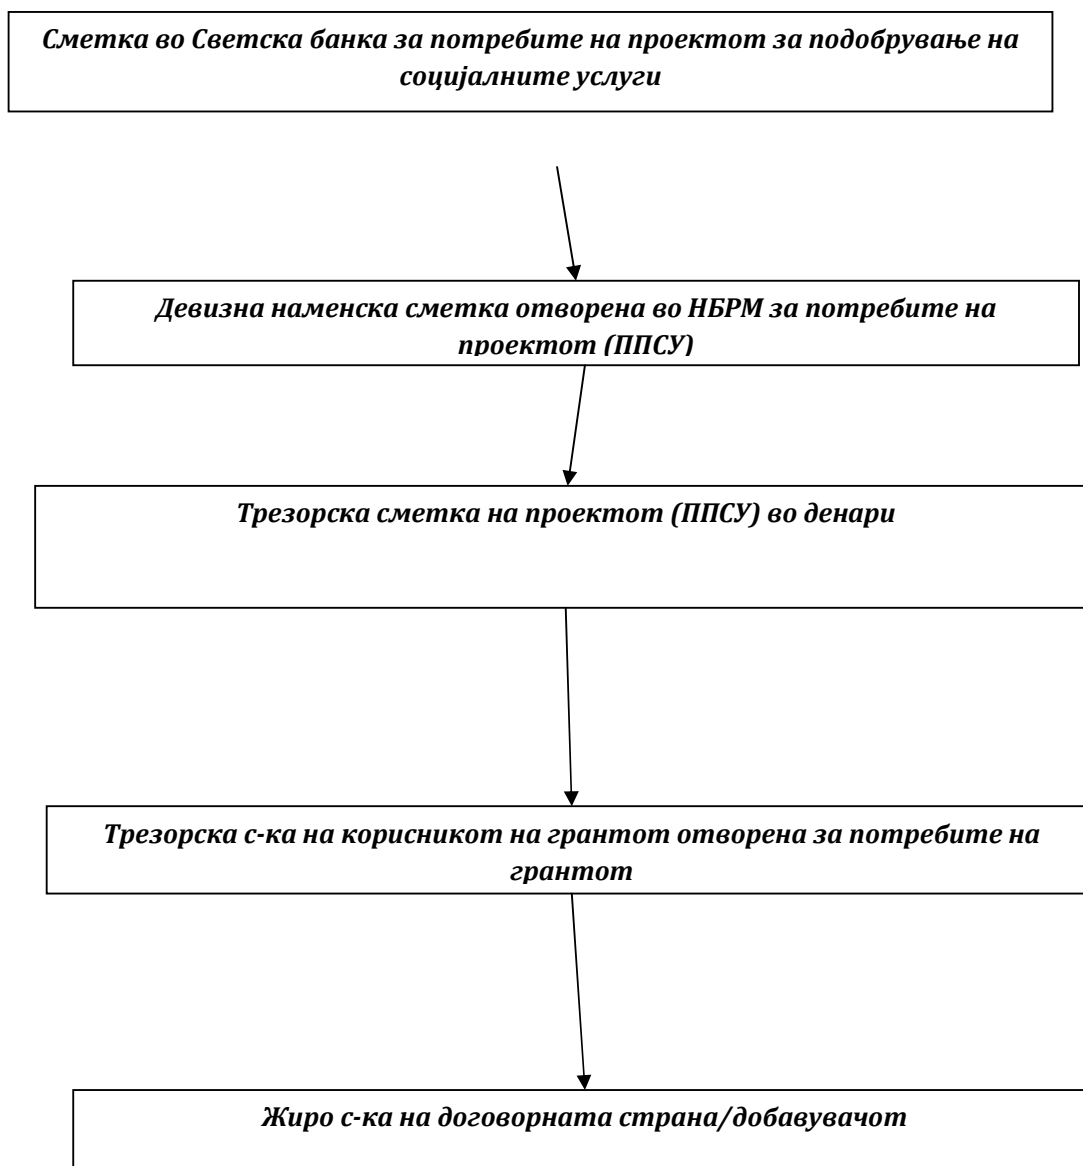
Сметка во Светска банка за потребите на проектот за подобрување на социјалните услуги

Девизна наменска сметка отворена во НБРМ за потребите на проектот (ППСУ)

Трезорска сметка на проектот (ППСУ) во денари

Трезорска с-ка на корисникот на грантот отворена за потребите на грантот

Жиро с-ка на договорната страна/добавувачот